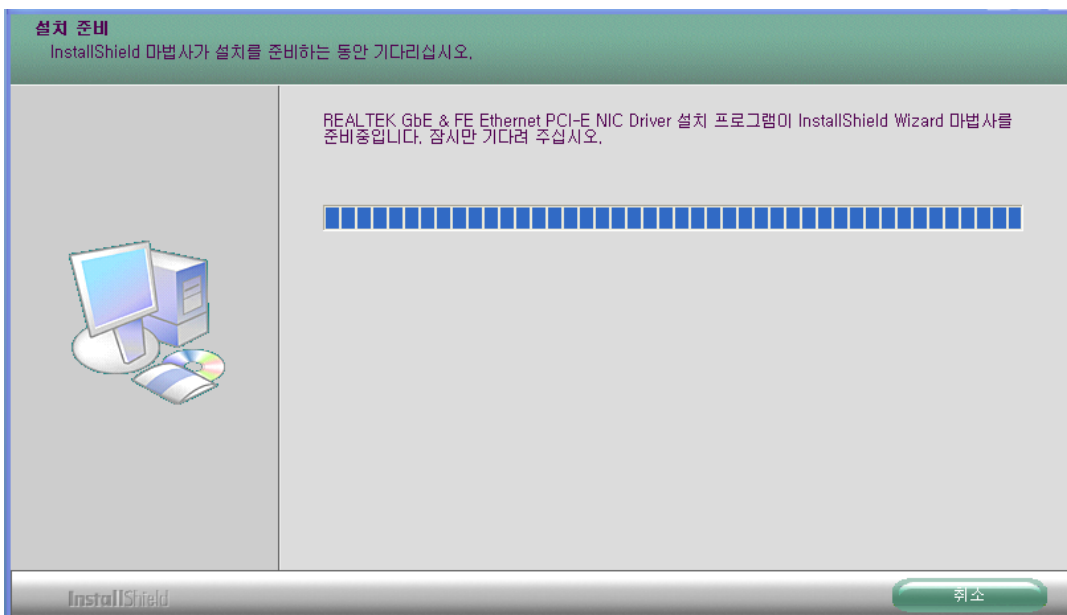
설치 준비
InstallShield 마법사가 설치를 준비하는 동안 기다리십시오.

REALTEK GbE & FE Ethernet PCI-E NIC Driver 설치 프로그램이 InstallShield Wizard 마법사를 준비중입니다. 잠시만 기다려 주십시오.

InstallShield

취소